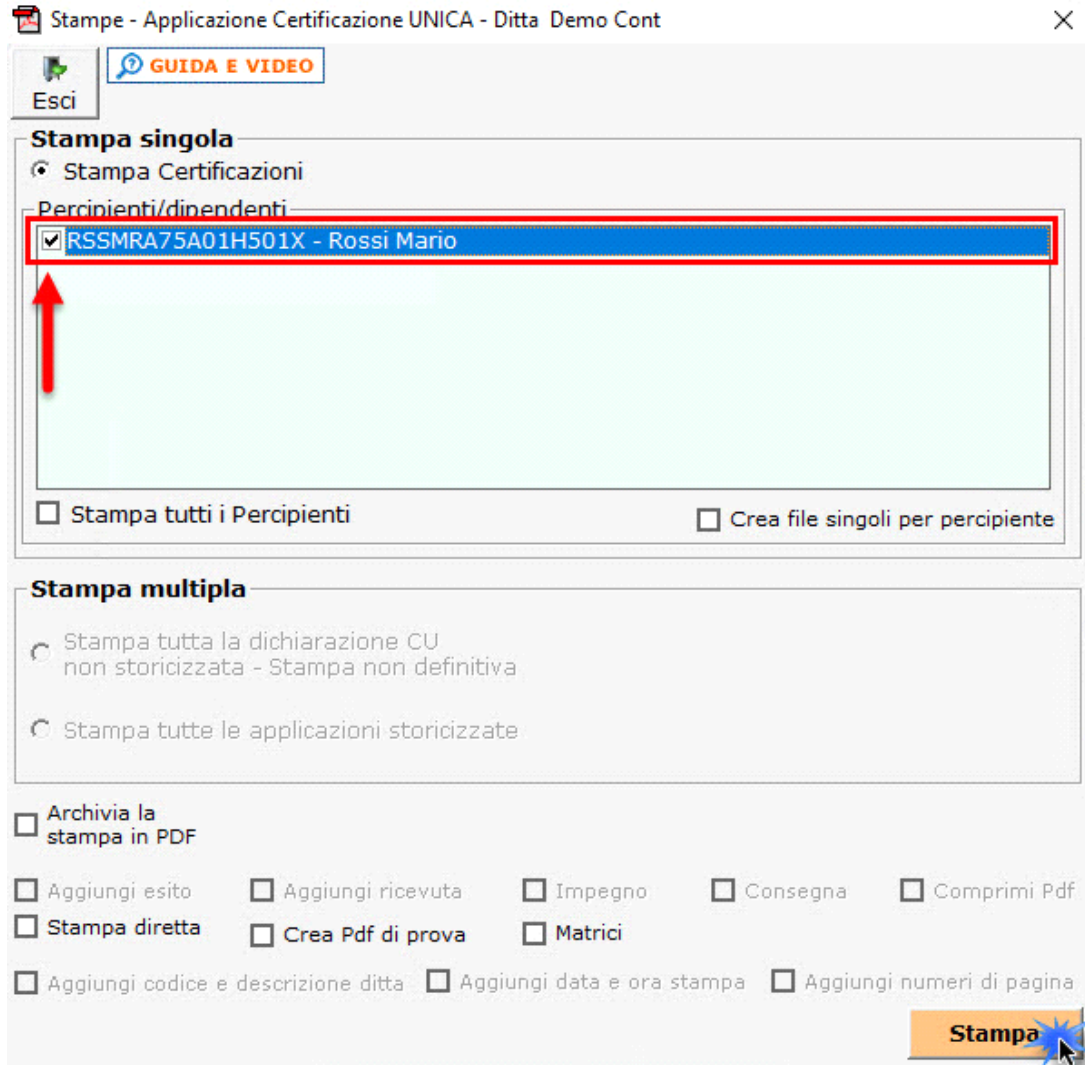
Stampe - Applicazione Certificazione UNICA - Ditta Demo Cont

Esci

GUIDA E VIDEO

Stampa singola

Stampa Certificazioni

Percipienti/dipendenti

RSSMRA75A01H501X - Rossi Mario

Stampa tutti i Percipienti

Crea file singoli per percipiente

Stampa multipla

Stampa tutta la dichiarazione CU non storicizzata - Stampa non definitiva

Stampa tutte le applicazioni storicizzate

Archivia la stampa in PDF

Aggiungi esito

Aggiungi ricevuta

Impegno

Consegna

Comprimi Pdf

Stampa diretta

Crea Pdf di prova

Matrici

Aggiungi codice e descrizione ditta

Aggiungi data e ora stampa

Aggiungi numeri di pagina

Stampa